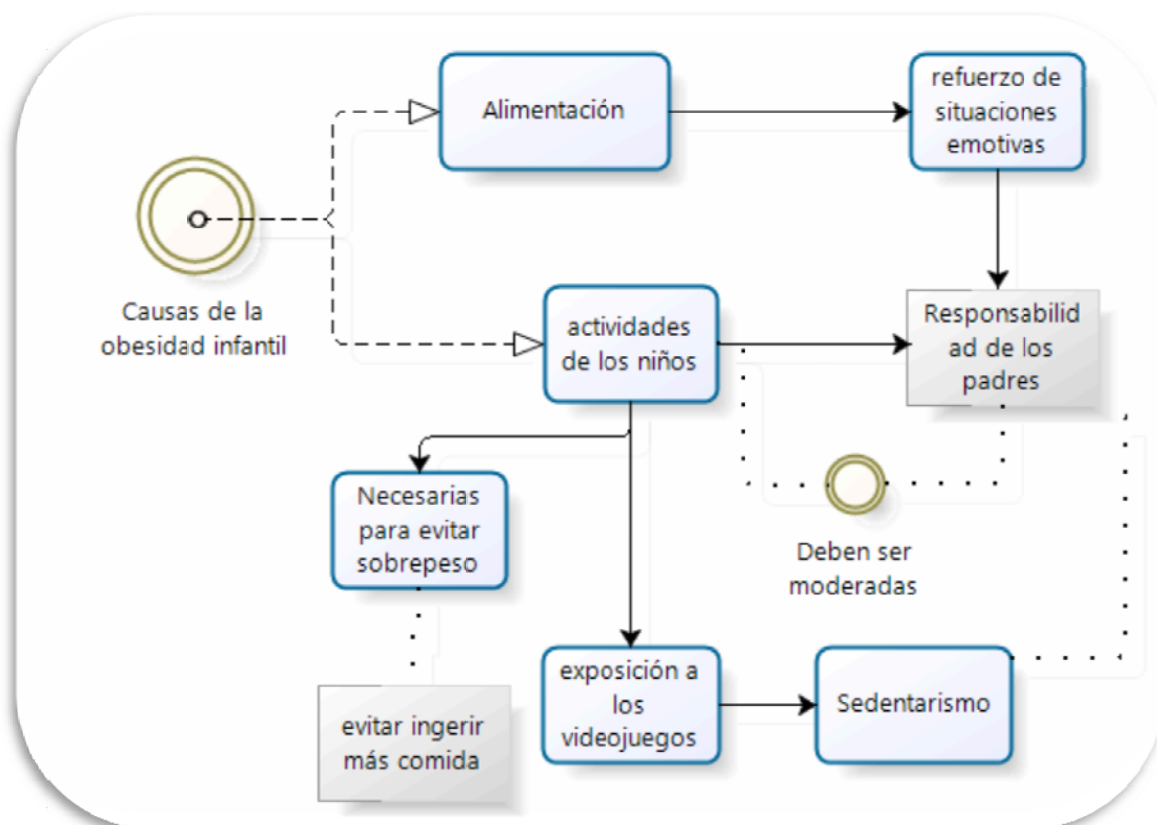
Alimentación

refuerzo de situaciones emotivas

Causas de la obesidad infantil

actividades de los niños

Responsabilidad de los padres

Necesarias para evitar sobrepeso

Deben ser moderadas

evitar ingerir más comida

exposición a los videojuegos

Sedentarismo